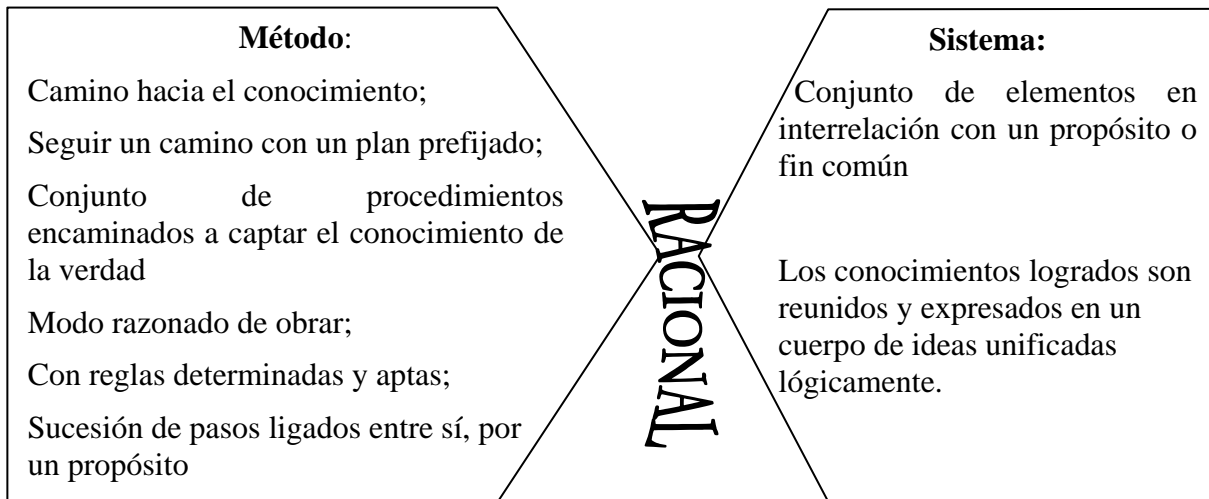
**Método**:

Camino hacia el conocimiento;

Seguir un camino con un plan prefijado;

Conjunto de procedimientos encaminados a captar el conocimiento de la verdad

Modo razonado de obrar;

Con reglas determinadas y aptas;

Sucesión de pasos ligados entre sí, por un propósito

RACIONAL

**Sistema:**

Conjunto de elementos en interrelación con un propósito o fin común

Los conocimientos logrados son reunidos y expresados en un cuerpo de ideas unificadas lógicamente.